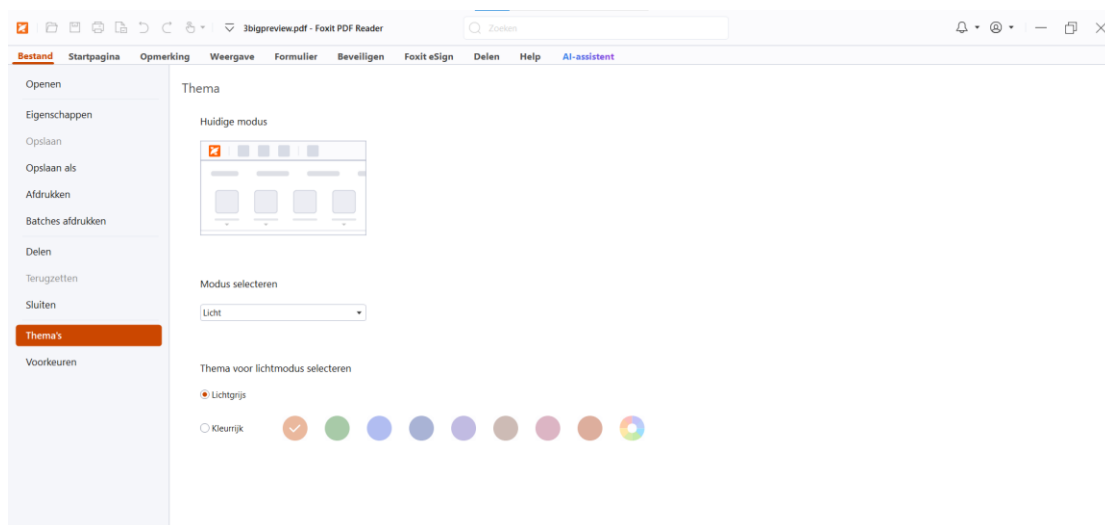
3bigpreview.pdf - Foxit PDF Reader

Zoeken

Bestand Startpagina Opmerking Weergave Formulier Beveiligen Foxit eSign Delen Help AI-assistent

Openen
Eigenschappen
Opslaan
Opslaan als
Afdrukken
Batches afdrukken
Delen
Terugzetten
Sluiten
Thema's
Voorkeuren

Thema

Huidige modus

Modus selecteren

Licht

Thema voor lichtmodus selecteren

Lichtgrijs

Kleurrijk